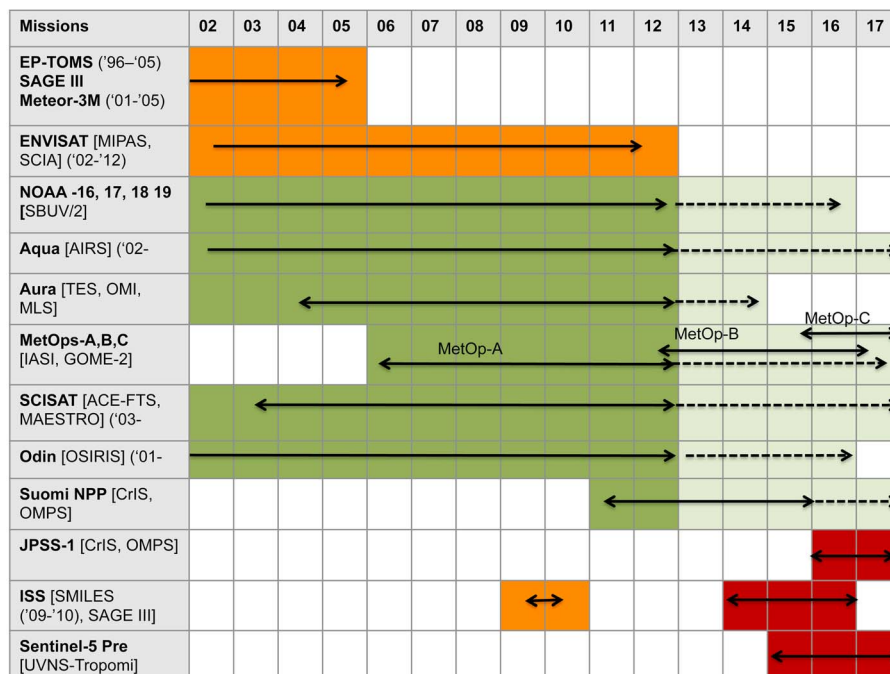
| Missions | 02 | 03 | 04 | 05 | 06 | 07 | 08 | 09 | 10 | 11 | 12 | 13 | 14 | 15 | 16 | 17 |
|---|---|---|---|---|---|---|---|---|---|---|---|---|---|---|---|---|
| **EP-TOMS** ('96–'05) **SAGE III Meteor-3M** ('01-'05) | | | | | | | | | | | | | | | | |
| **ENVISAT** [MIPAS, SCIA] ('02-'12) | | | | | | | | | | | | | | | | |
| **NOAA -16, 17, 18 19 [**SBUV/2] | | | | | | | | | | | | | | | | |
| **Aqua** [AIRS] ('02- | | | | | | | | | | | | | | | | |
| **Aura** [TES, OMI, MLS] | | | | | | | | | | | | | | | | |
| **MetOps-A,B,C** [IASI, GOME-2] | | | | | MetOp-A | | | | | | | MetOp-B | | | MetOp-C | |
| **SCISAT** [ACE-FTS, MAESTRO] ('03- | | | | | | | | | | | | | | | | |
| **Odin** [OSIRIS] ('01- | | | | | | | | | | | | | | | | |
| **Suomi NPP** [CrIS, OMPS] | | | | | | | | | | | | | | | | |
| **JPSS-1** [CrIS, OMPS] | | | | | | | | | | | | | | | | |
| **ISS** [SMILES ('09-'10), SAGE III] | | | | | | | | | | | | | | | | |
| **Sentinel-5 Pre** [UVNS-Tropomi] | | | | | | | | | | | | | | | | |